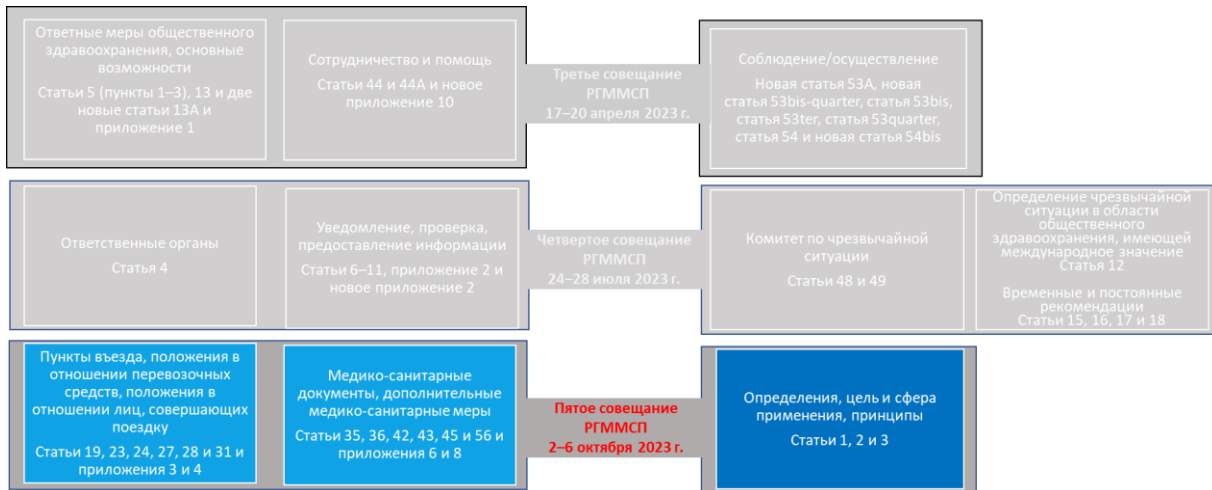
Ответные меры общественного здравоохранения, основные возможности

Статьи 5 (пункты 1–3), 13 и две новые статьи 13А и приложение 1

Сотрудничество и помощь

Статьи 44 и 44А и новое приложение 10

Третье совещание РГММСП
17–20 апреля 2023 г.

Соблюдение/осуществление

Новая статья 53А, новая статья 53bis-quarter, статья 53bis, статья 53ter, статья 53quarter, статья 54 и новая статья 54bis

Ответственные органы

Статья 4

Уведомление, проверка, предоставление информации

Статьи 6–11, приложение 2 и новое приложение 2

Четвертое совещание РГММСП
24–28 июля 2023 г.

Комитет по чрезвычайной ситуации

Статьи 48 и 49

Определение чрезвычайной ситуации в области общественного здравоохранения, имеющей международное значение
Статья 12

Временные и постоянные рекомендации
Статьи 15, 16, 17 и 18

Пункты въезда, положения в отношении перевозочных средств, положения в отношении лиц, совершающих поездку

Статьи 19, 23, 24, 27, 28 и 31 и приложения 3 и 4

Медико-санитарные документы, дополнительные медико-санитарные меры

Статьи 35, 36, 42, 43, 45 и 56 и приложения 6 и 8

Пятое совещание РГММСП
2–6 октября 2023 г.

Определения, цель и сфера применения, принципы

Статьи 1, 2 и 3